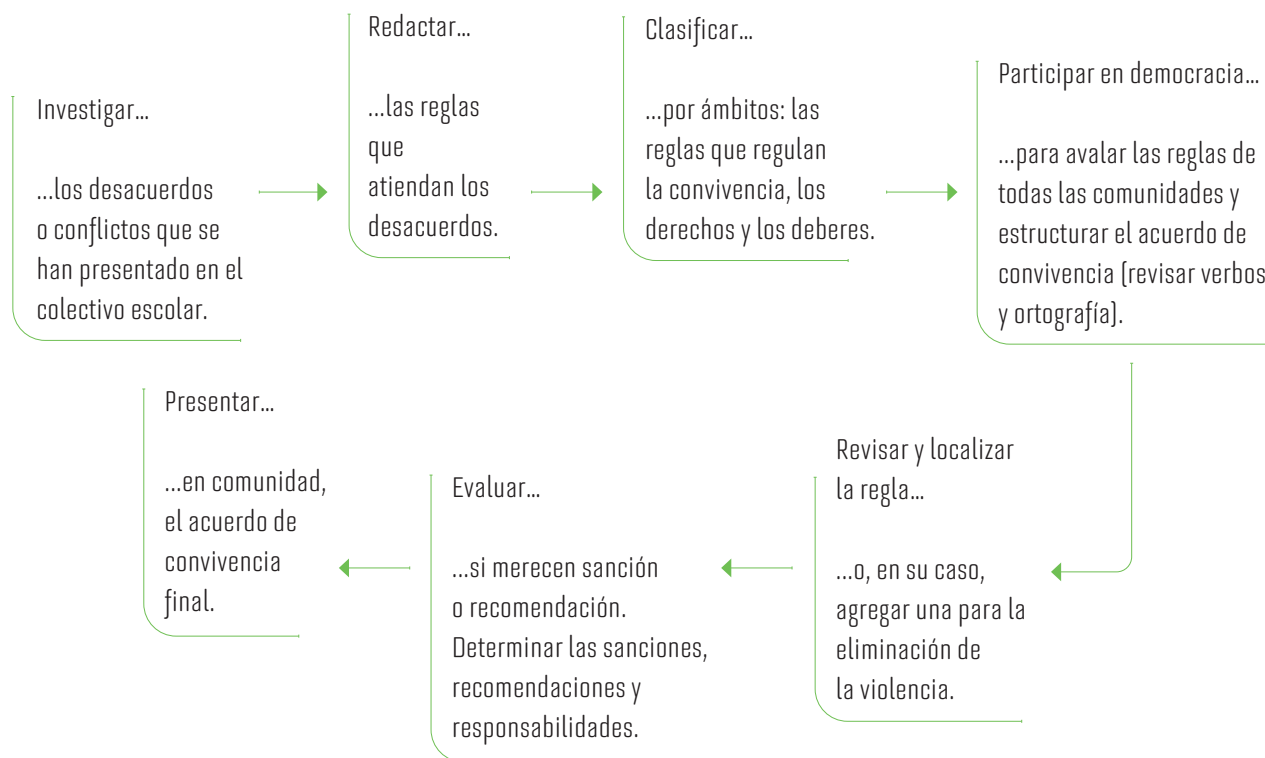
Investigar...

...los desacuerdos o conflictos que se han presentado en el colectivo escolar.

Redactar...

...las reglas que atiendan los desacuerdos.

Clasificar...

...por ámbitos: las reglas que regulan la convivencia, los derechos y los deberes.

Participar en democracia...

...para avalar las reglas de todas las comunidades y estructurar el acuerdo de convivencia (revisar verbos y ortografía).

Revisar y localizar la regla...

...o, en su caso, agregar una para la eliminación de la violencia.

Evaluar...

...si merecen sanción o recomendación. Determinar las sanciones, recomendaciones y responsabilidades.

Presentar...

...en comunidad, el acuerdo de convivencia final.